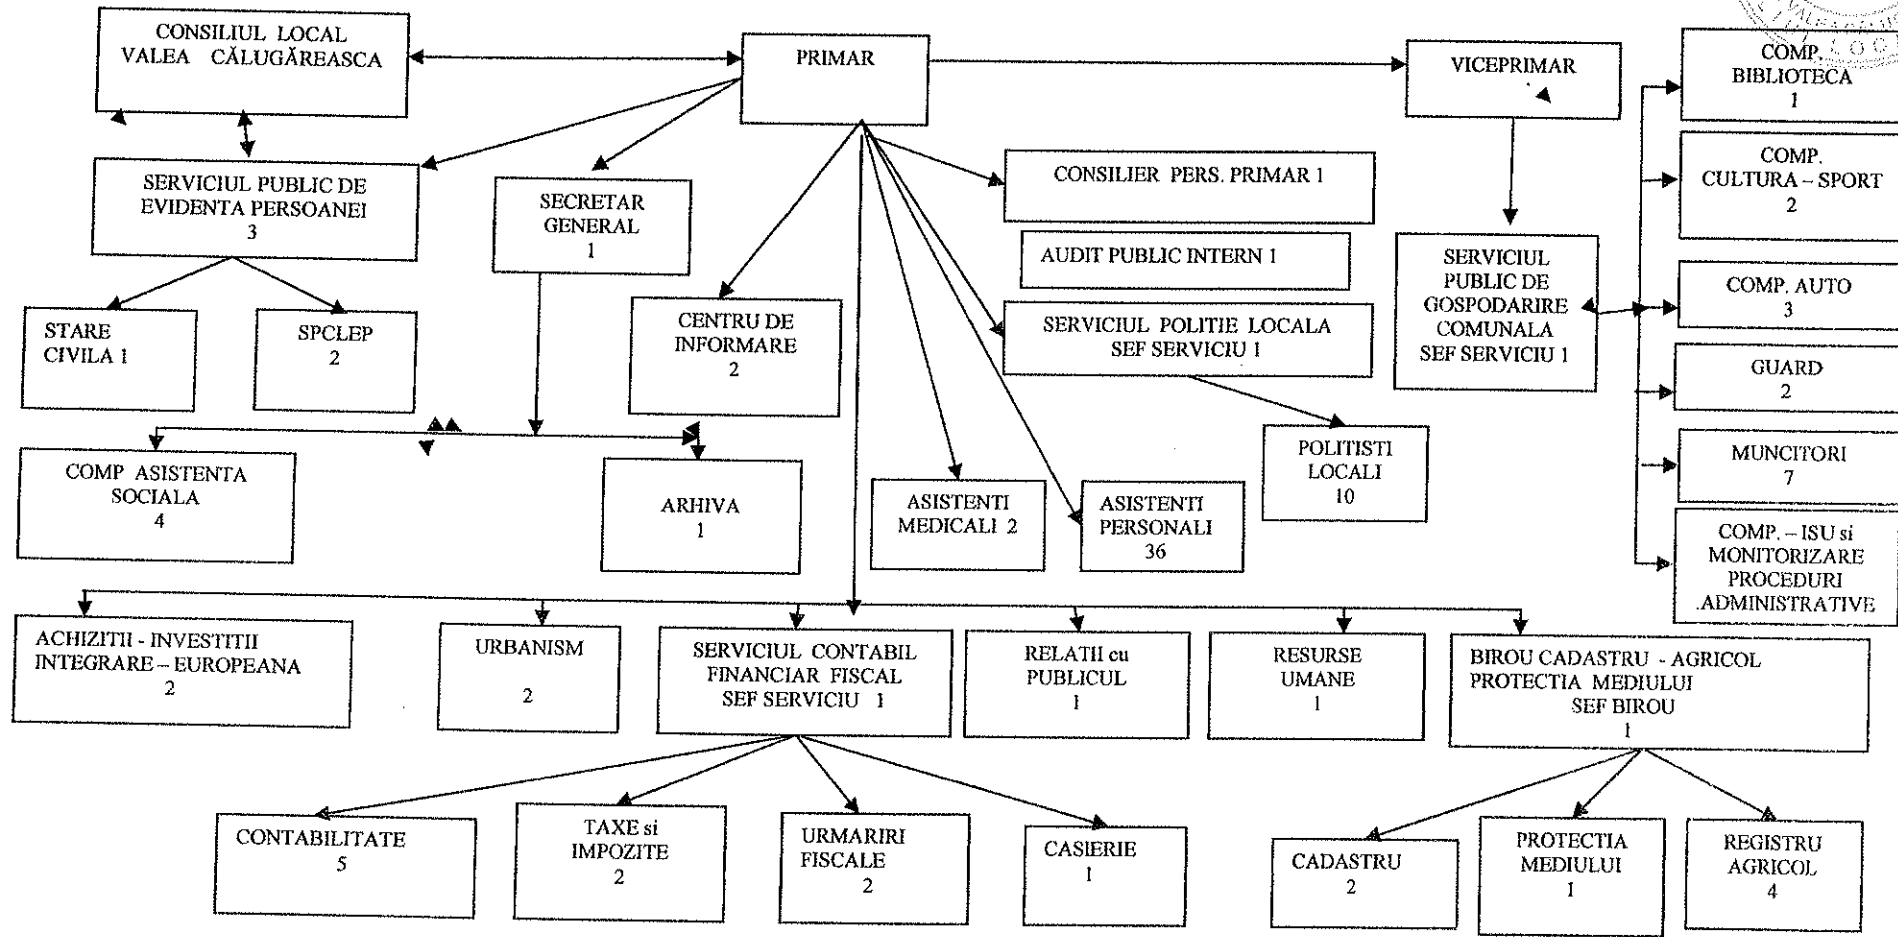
CONSILIUL LOCAL VALEA CĂLUGĂREASCA

PRIMAR

VICEPRIMAR

COMP. BIBLIOTECA 1

COMP. CULTURA – SPORT 2

COMP. AUTO 3

GUARD 2

MUNCITORI 7

COMP. – ISU si MONITORIZARE PROCEDURI .ADMINISTRATIVE

SERVICIUL PUBLIC DE EVIDENTA PERSOANEI 3

SECRETAR GENERAL 1

CONSILIER PERS. PRIMAR 1

AUDIT PUBLIC INTERN 1

SERVICIUL PUBLIC DE GOSPODARIRE COMUNALA SEF SERVICIU 1

STARE CIVILA 1

SPCLEP 2

CENTRU DE INFORMARE 2

SERVICIUL POLITIE LOCALA SEF SERVICIU 1

POLITISTI LOCALI 10

COMP ASISTENTA SOCIALA 4

ARHIVA 1

ASISTENTI MEDICALI 2

ASISTENTI PERSONALI 36

ACHIZITII - INVESTITII INTEGRARE – EUROPEANA 2

URBANISM 2

SERVICIUL CONTABIL FINANCIAR FISCAL SEF SERVICIU 1

RELATII cu PUBLICUL 1

RESURSE UMANE 1

BIROU CADASTRU - AGRICOL PROTECTIA MEDIULUI SEF BIROU 1

CONTABILITATE 5

TAXE si IMPOZITE 2

URMARIRI FISCALE 2

CASIERIE 1

CADASTRU 2

PROTECTIA MEDIULUI 1

REGISTRU AGRICOL 4